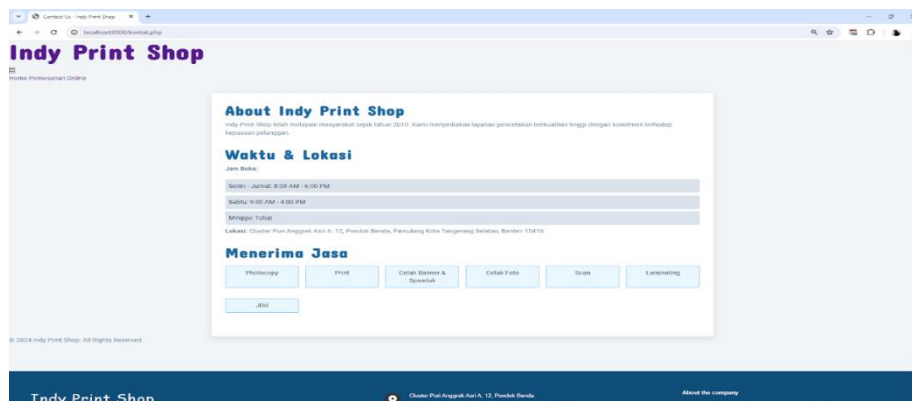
Contact Us - Indy Print Shop
localhost:8000/kontak.php

Indy Print Shop

Home Pemesanan Online

About Indy Print Shop

Indy Print Shop telah melayani masyarakat sejak tahun 2010. Kami menyediakan layanan percetakan berkualitas tinggi dengan komitmen terhadap kepuasan pelanggan.

Waktu & Lokasi

Jam Buka:

Senin - Jumat: 8:00 AM - 6:00 PM

Sabtu: 9:00 AM - 4:00 PM

Minggu: Tutup

Lokasi: Cluster Puri Anggrek Asri A. 12, Pondok Benda, Pamulang Kota Tangerang Selatan, Banten 15416

Menerima Jasa

Photocopy
Print
Cetak Banner & Spanduk
Cetak Foto
Scan
Laminating
Jilid

© 2024 Indy Print Shop. All Rights Reserved.

Indy Print Shop

Cluster Puri Anggrek Asri A. 12, Pondok Benda

About the company